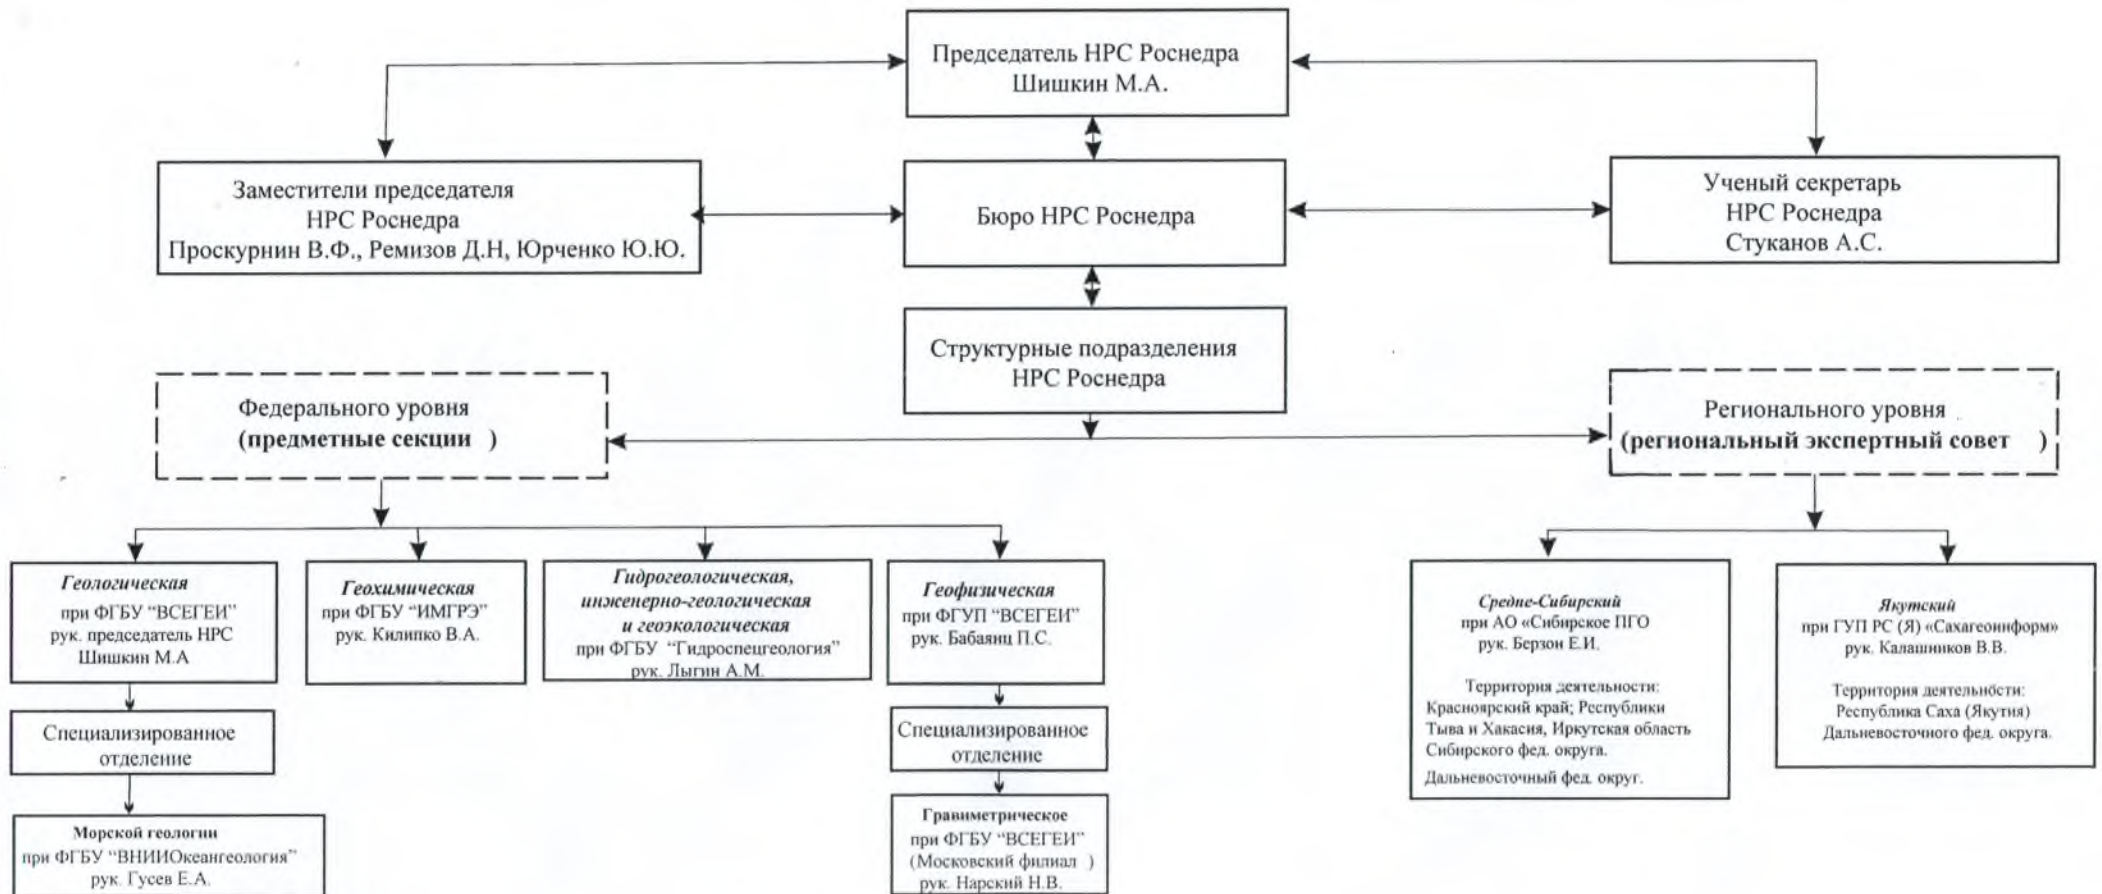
Председатель НРС Роснедра
Шишкин М.А.

Заместители председателя
НРС Роснедра
Проскурнин В.Ф., Ремизов Д.Н, Юрченко Ю.Ю.

Бюро НРС Роснедра

Ученый секретарь
НРС Роснедра
Стуканов А.С.

Структурные подразделения
НРС Роснедра

Федерального уровня
(предметные секции )

Регионального уровня
(региональный экспертный совет )

Геологическая
при ФГБУ "ВСЕГЕИ"
рук. председатель НРС
Шишкин М.А

Геохимическая
при ФГБУ "ИМГРЭ"
рук. Килипко В.А.

Гидрогеологическая,
инженерно-геологическая
и геоэкологическая
при ФГБУ "Гидроспецгеология"
рук. Лыгин А.М.

Геофизическая
при ФГУП "ВСЕГЕИ"
рук. Бабаянц П.С.

Средне-Сибирский
при АО «Сибирское ПГО
рук. Берзон Е.И.

Территория деятельности:
Красноярский край; Республики
Тыва и Хакасия, Иркутская область
Сибирского фед. округа.
Дальневосточный фед. округ.

Якутский
при ГУП РС (Я) «Сахагеоинформ»
рук. Калашников В.В.

Территория деятельности:
Республика Саха (Якутия)
Дальневосточного фед. округа.

Специализированное
отделение

Специализированное
отделение

Морской геологии
при ФГБУ "ВНИИОкеангеология"
рук. Гусев Е.А.

Гравиметрическое
при ФГБУ "ВСЕГЕИ"
(Московский филиал )
рук. Нарский Н.В.